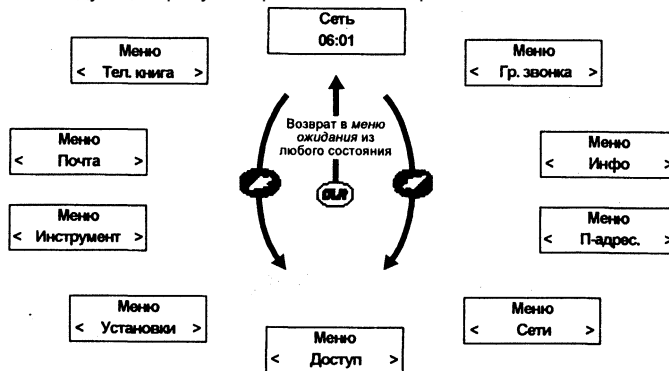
Сеть
06:01

Меню
< Тел. книга >

Меню
< Гр. звонка >

Возврат в *меню ожидания* из любого состояния

Меню
< Почта >

Меню
< Инфо >

CLR

Меню
< Инструмент >

Меню
< П-адрес. >

Меню
< Установки >

Меню
< Сети >

Меню
< Доступ >